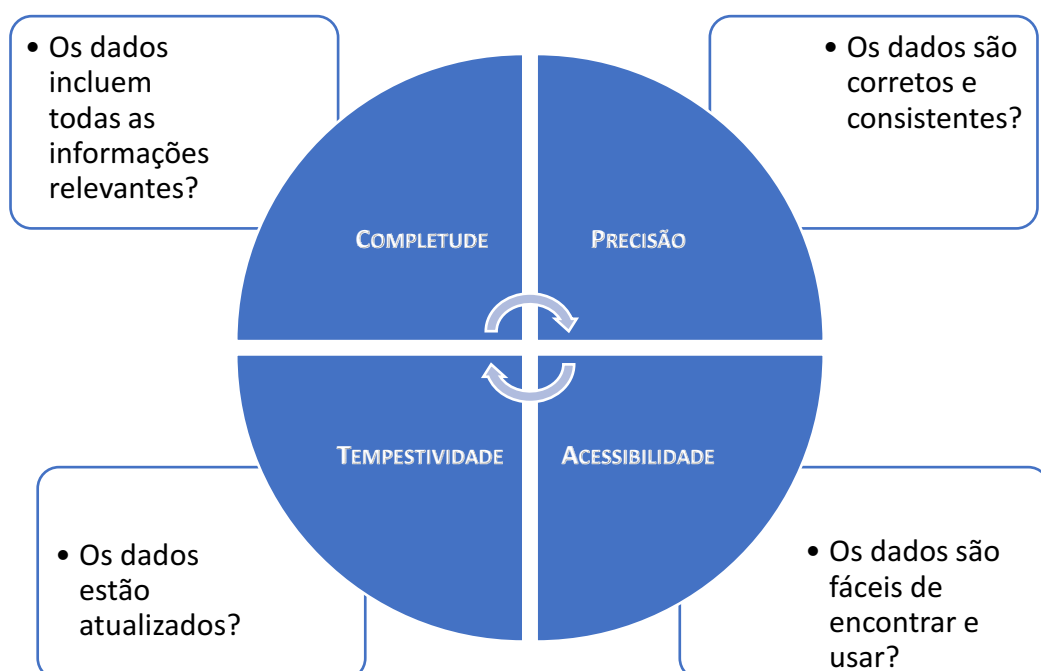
• Os dados incluem todas as informações relevantes?

• Os dados são corretos e consistentes?

COMPLETUDE

PRECISÃO

TEMPESTIVIDADE

ACESSIBILIDADE

• Os dados estão atualizados?

• Os dados são fáceis de encontrar e usar?